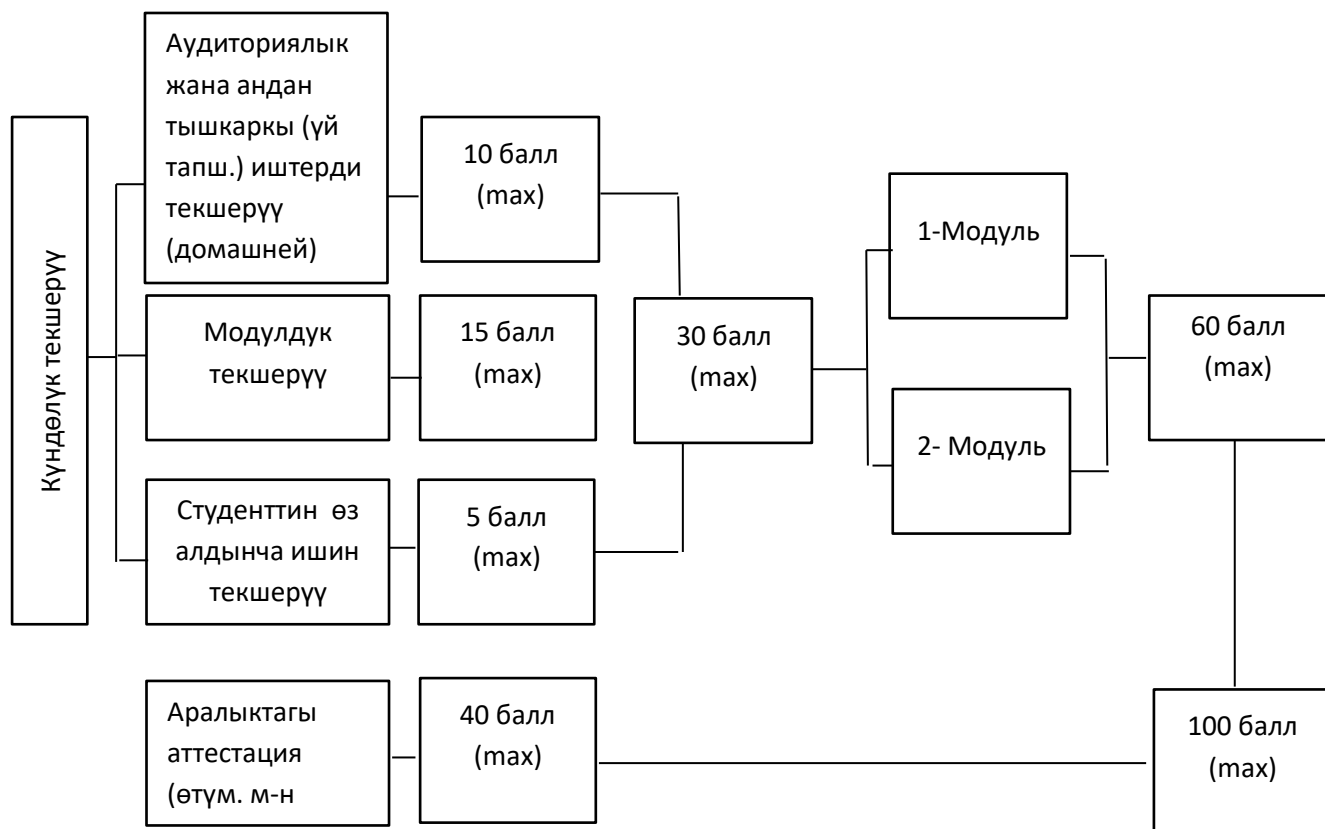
Күндөлүк текшерүү

Аудиториялык жана андан тышкаркы (үй тапш.) иштерди текшерүү (домашней)

10 балл (max)

Модулдук текшерүү

15 балл (max)

Студенттин өз алдынча ишин текшерүү

5 балл (max)

30 балл (max)

1-Модуль

2- Модуль

60 балл (max)

Аралыктагы аттестация (өтүм. м-н

40 балл (max)

100 балл (max)